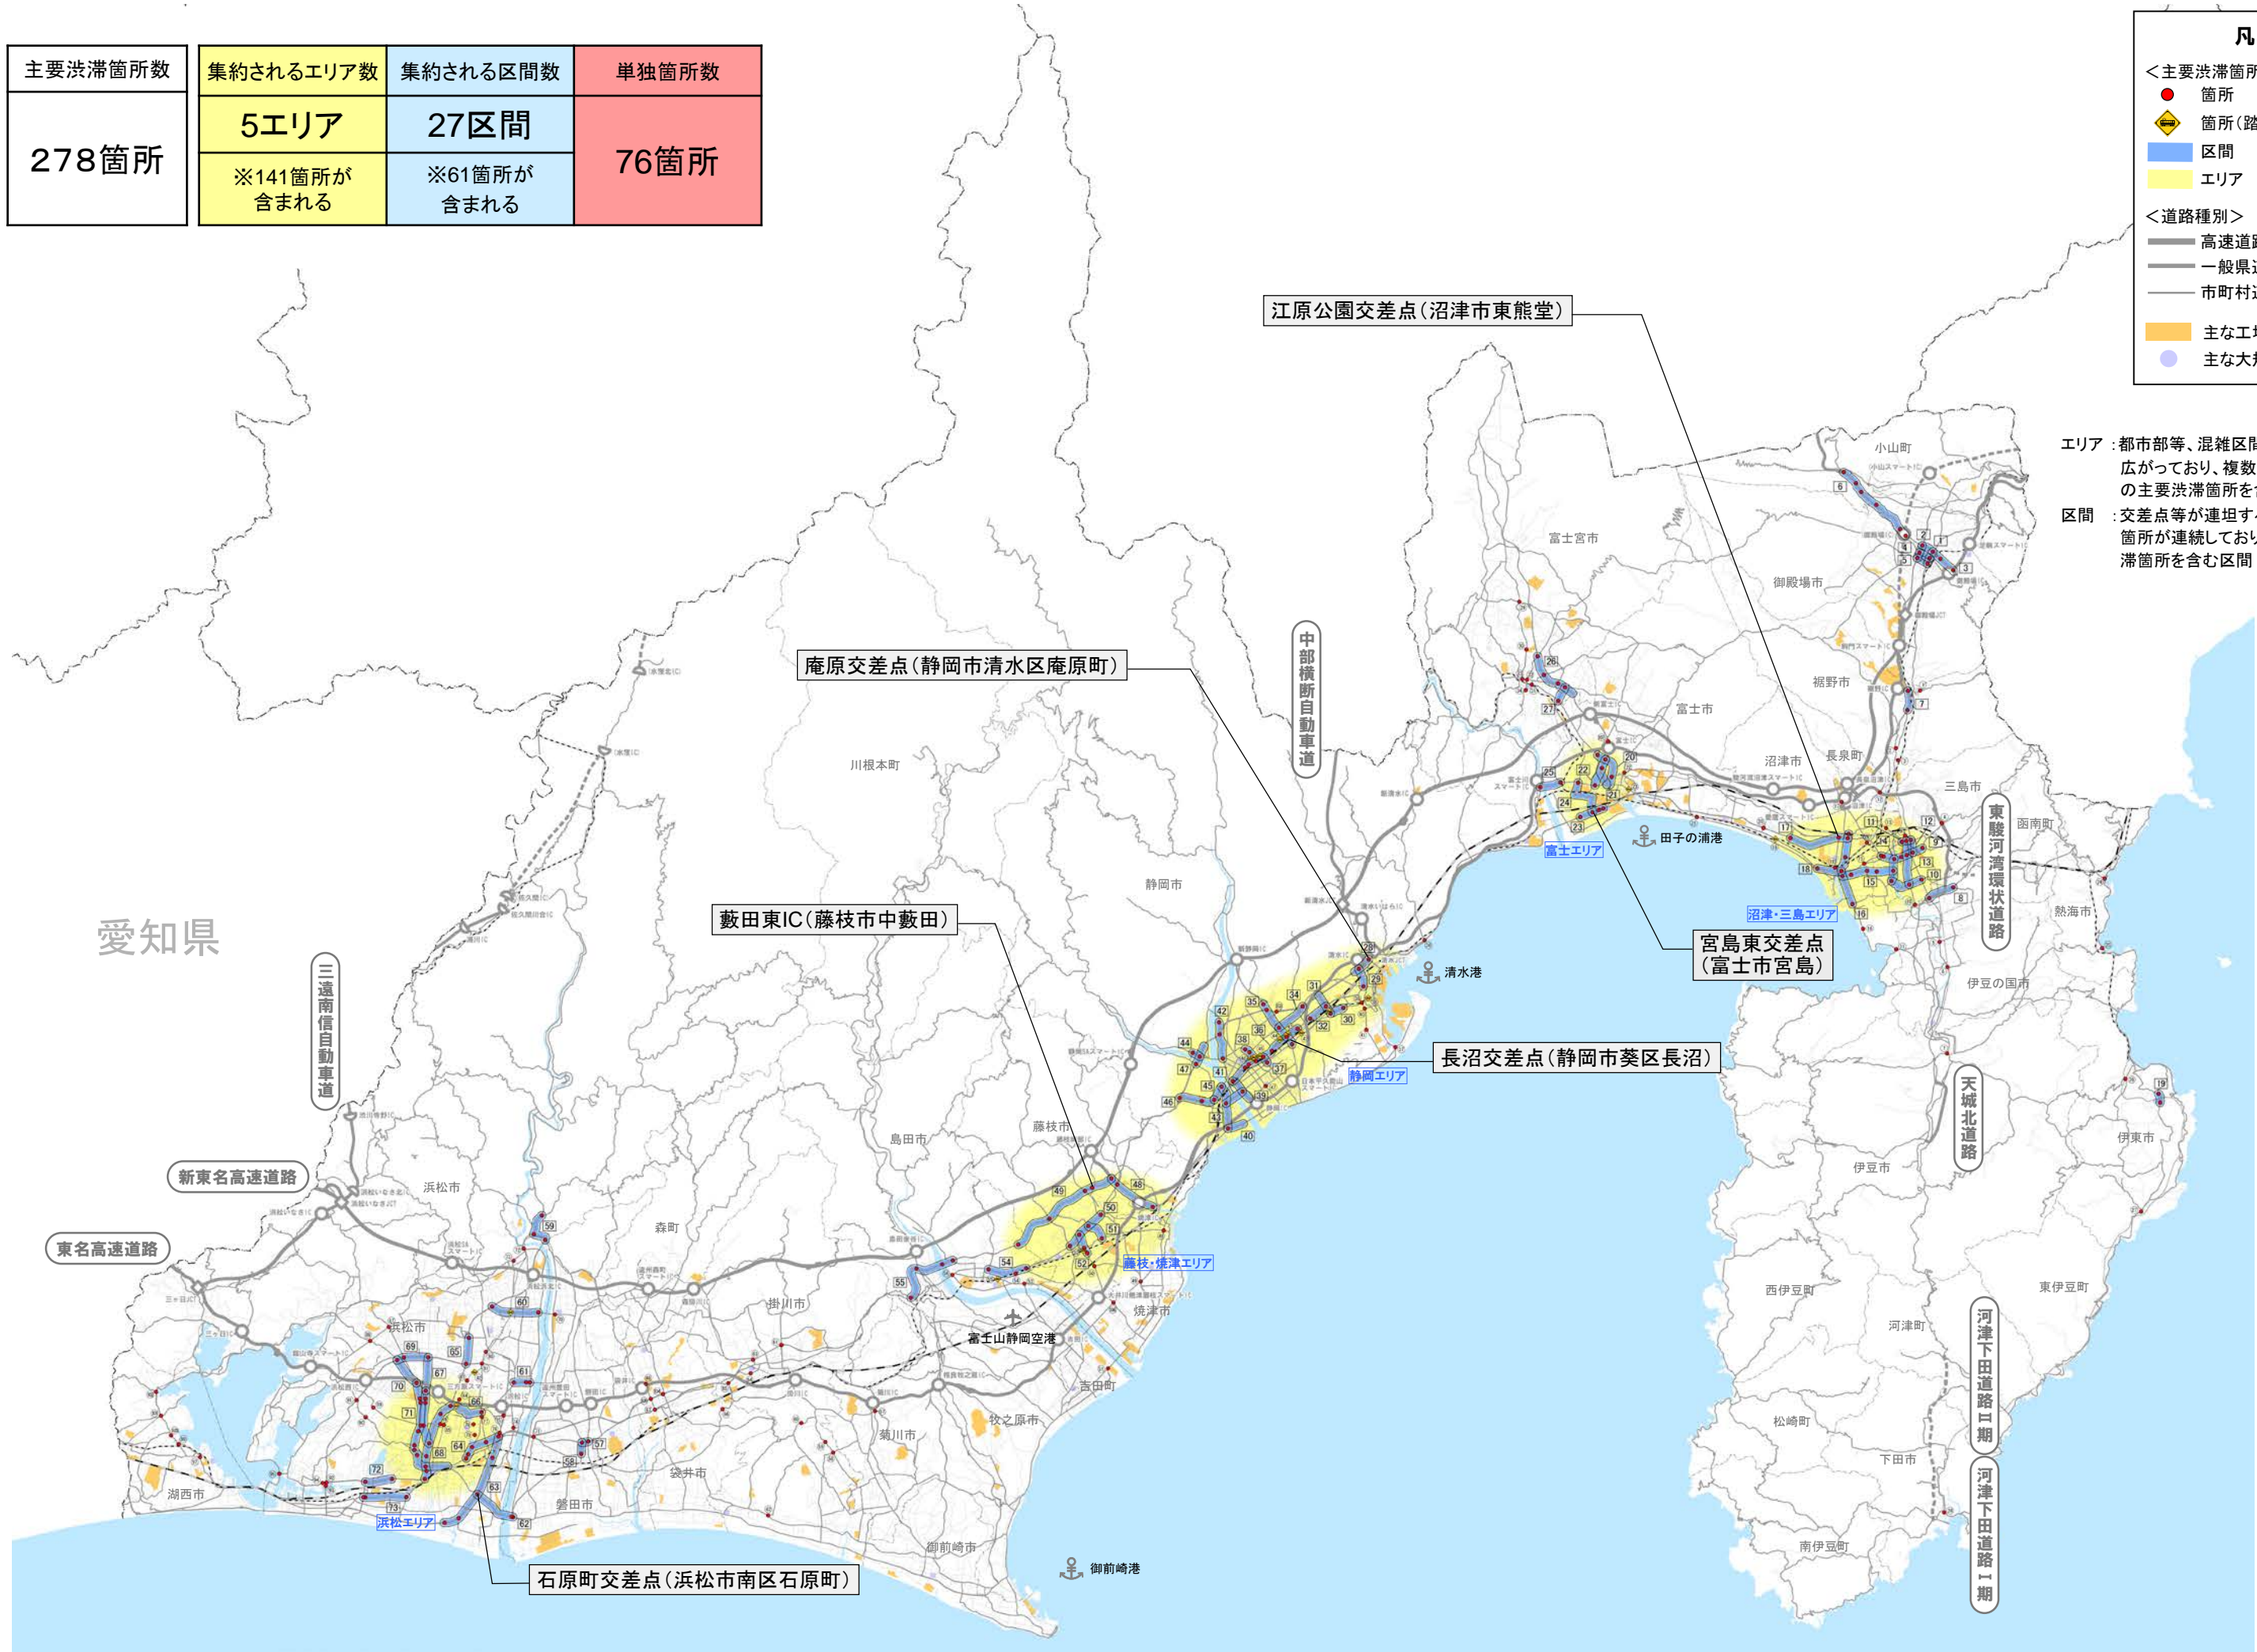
| 主要渋滞箇所数 |
|---|
| 278箇所 |

| 集約されるエリア数 | 集約される区間数 | 単独箇所数 |
|---|---|---|
| 5エリア | 27区間 | 76箇所 |
| ※141箇所が含まれる | ※61箇所が含まれる | |

凡

＜主要渋滞箇所
箇所
箇所（踏
区間
エリア

＜道路種別＞
高速道
一般県
市町村

主なエ
主な大

エリア：都市部等、混雑区間 広がっており、複数 の主要渋滞箇所を
区間：交差点等が連担す 箇所が連続しており 滞箇所を含む区間

江原公園交差点（沼津市東熊堂）

庵原交差点（静岡市清水区庵原町）

中部横断自動車道

藪田東IC（藤枝市中藪田）

宮島東交差点（富士市宮島）

長沼交差点（静岡市葵区長沼）

石原町交差点（浜松市南区石原町）

愛知県

三遠南信自動車道

新東名高速道路

東名高速道路

東駿河湾環状道路

天城北道路

河津下田道路Ⅱ期

河津下田道路Ⅰ期

小山町
富士宮市
御殿場市
裾野市
富士市
沼津市
長泉町
三島市
函南町
熱海市
伊豆の国市
伊東市
伊豆市
西伊豆町
河津町
東伊豆町
松崎町
下田市
南伊豆町
川根本町
静岡市
島田市
藤枝市
浜松市
森町
掛川市
焼津市
吉田町
牧之原市
菊川市
袋井市
磐田市
御前崎市
湖西市
浜松市

田子の浦港
清水港
御前崎港
富士山静岡空港

富士エリア
沼津・三島エリア
静岡エリア
藤枝・焼津エリア
浜松エリア